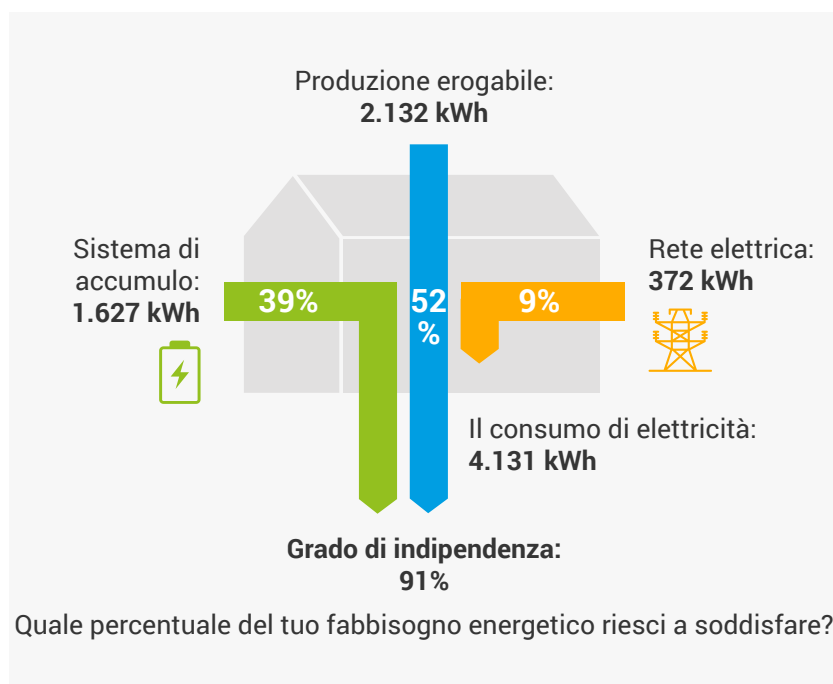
Produzione erogabile:
**2.132 kWh**

Sistema di accumulo:
**1.627 kWh**

39%

52 %

9%

Rete elettrica:
**372 kWh**

Il consumo di elettricità:
**4.131 kWh**

**Grado di indipendenza:**
**91%**

Quale percentuale del tuo fabbisogno energetico riesci a soddisfare?